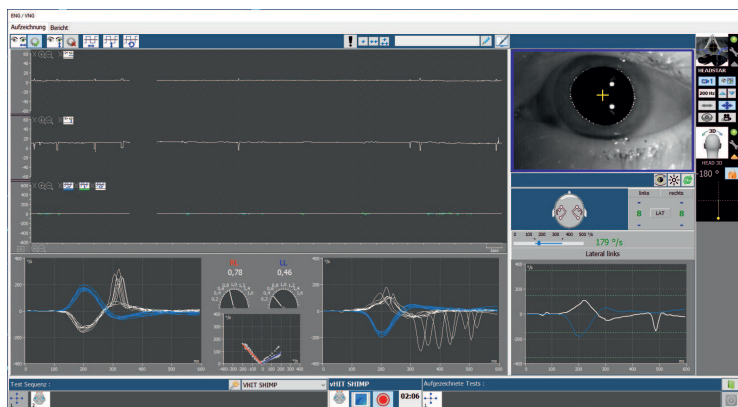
ENG / VNG

Aufzeichnung Bericht

HEADSTAB

200 Hz

HEAD 3D

180 °

links rechts

8 LAT 8

0 100 200 300 400 500 °/s

179 °/s

Lateral links

0,78

0,46

LL

Test Sequenz :

vHIT SHIMP

vHIT SHIMP

02:06

Aufgezeichnete Tests :